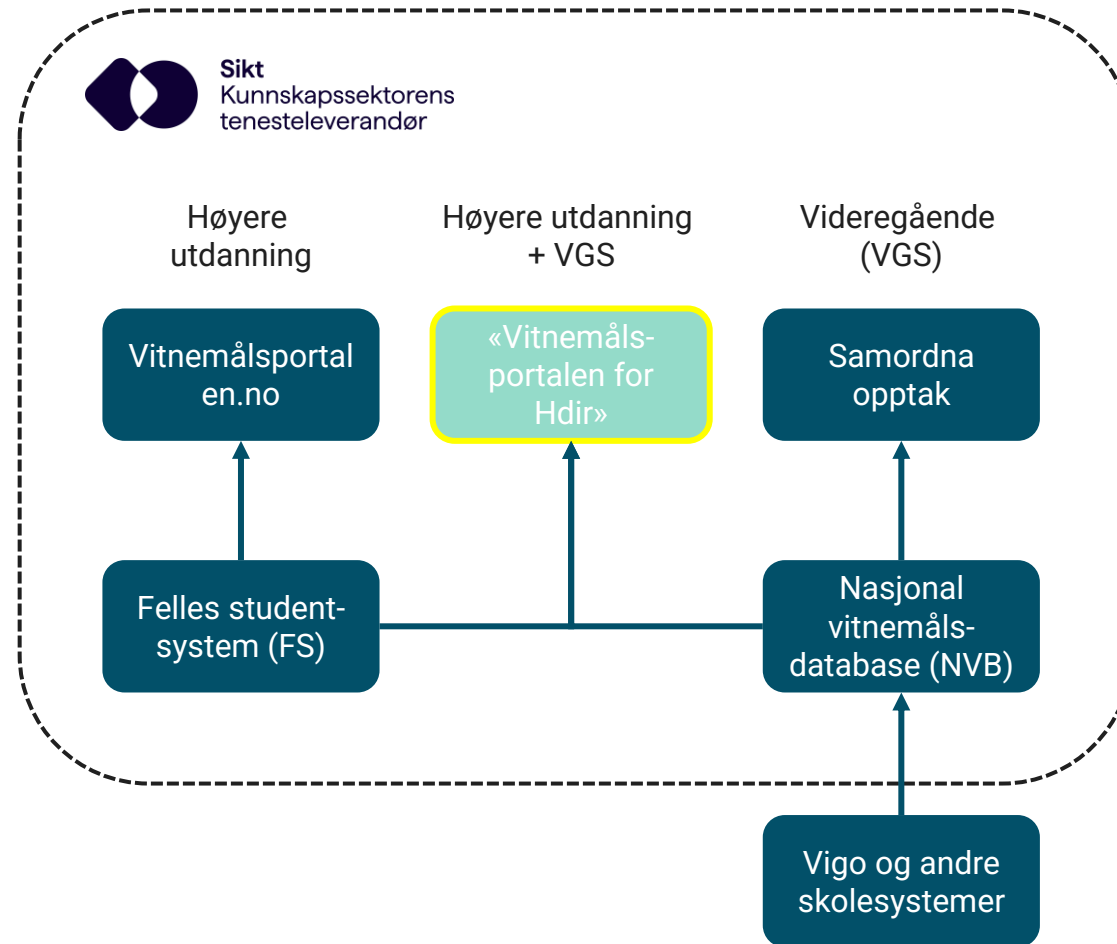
Sikt
Kunnskapssektorens tenesteleverandør

Høyere utdanning

Høyere utdanning + VGS

Videregående (VGS)

Vitnemålsportalen.no

«Vitnemålsportalen for Hdir»

Samordna opptak

Felles studentsystem (FS)

Nasjonal vitnemålsdatabase (NVB)

Vigo og andre skolesystemer